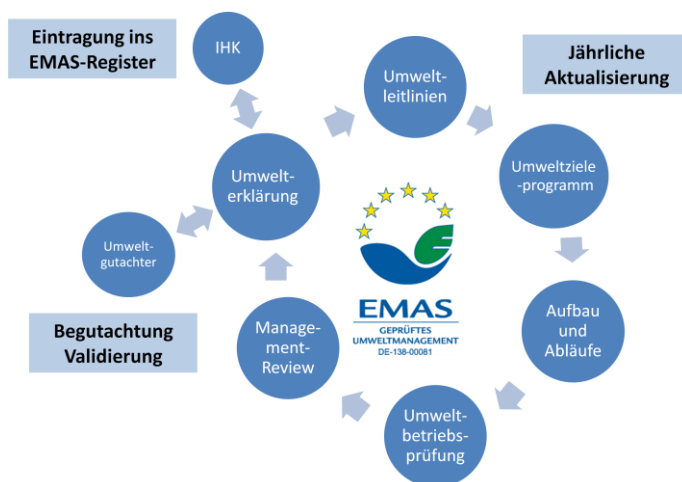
Eintragung ins EMAS-Register

IHK

Umweltleitlinien

Jährliche Aktualisierung

Umweltziele -programm

Umwelterklärung

Umweltgutachter

EMAS
GEPRÜFTES UMWELTMANAGEMENT
DE-138-00081

Aufbau und Abläufe

Begutachtung Validierung

Management-Review

Umweltbetriebsprüfung